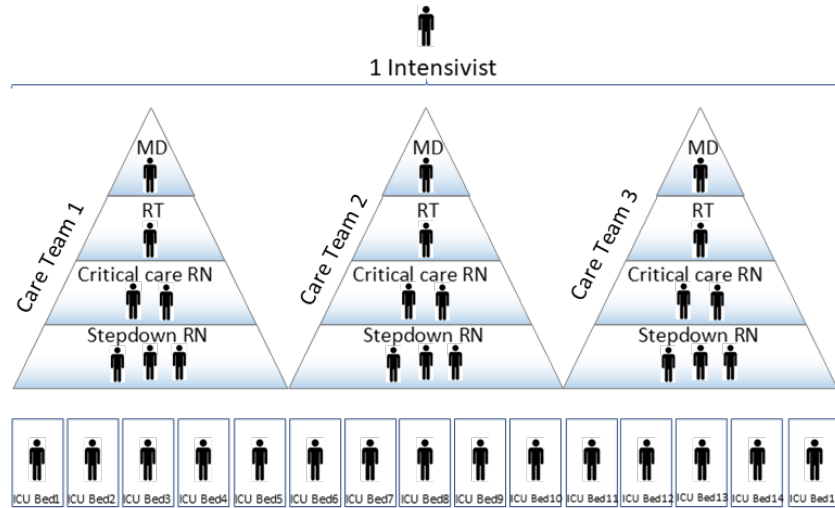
1 Intensivist

Care Team 1
MD
RT
Critical care RN
Stepdown RN

Care Team 2
MD
RT
Critical care RN
Stepdown RN

Care Team 3
MD
RT
Critical care RN
Stepdown RN

ICU Bed1 ICU Bed2 ICU Bed3 ICU Bed4 ICU Bed5 ICU Bed6 ICU Bed7 ICU Bed8 ICU Bed9 ICU Bed10 ICU Bed11 ICU Bed12 ICU Bed13 ICU Bed14 ICU Bed1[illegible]